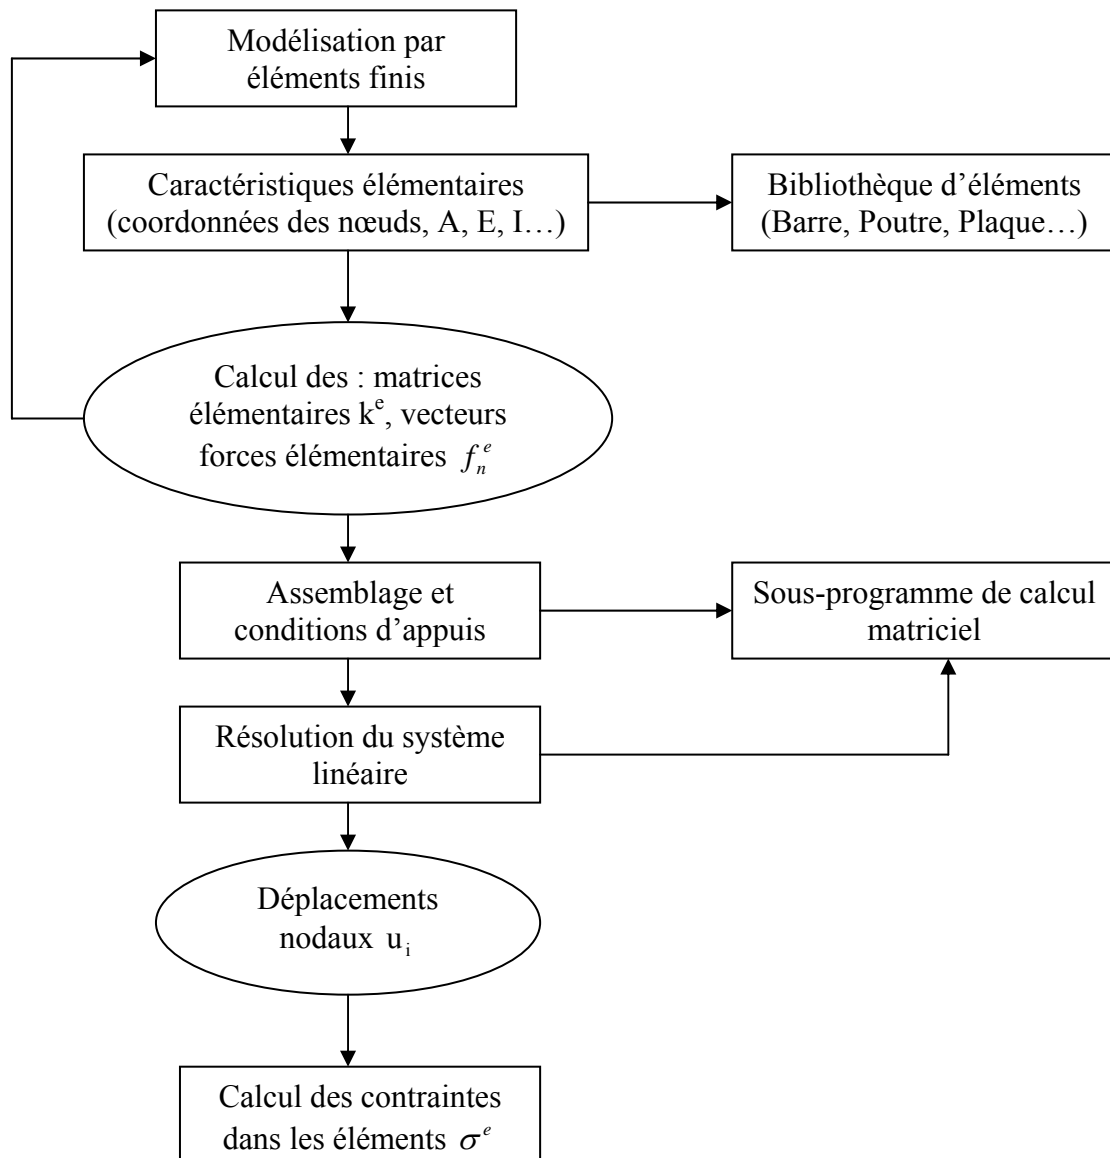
Modélisation par éléments finis

Caractéristiques élémentaires (coordonnées des nœuds, A, E, I…)

Bibliothèque d'éléments (Barre, Poutre, Plaque…)

Calcul des : matrices élémentaires $k^e$, vecteurs forces élémentaires $f_n^e$

Assemblage et conditions d'appuis

Sous-programme de calcul matriciel

Résolution du système linéaire

Déplacements nodaux $u_i$

Calcul des contraintes dans les éléments $\sigma^e$